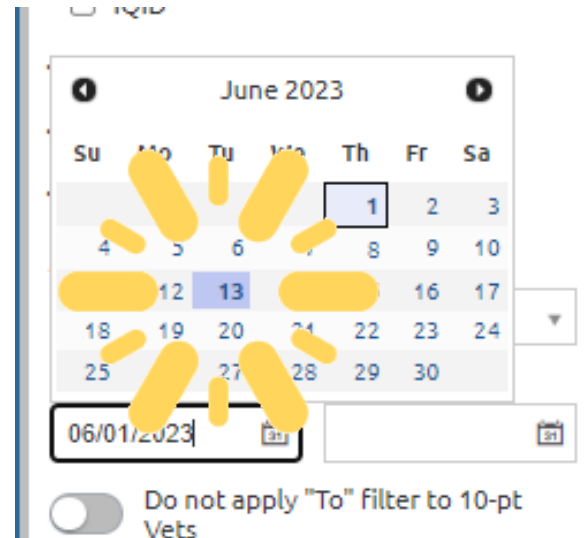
IQID

June 2023

| Su | Mo | Tu | We | Th | Fr | Sa |
|---|---|---|---|---|---|---|
| | | | | 1 | 2 | 3 |
| 4 | 5 | 6 | 7 | 8 | 9 | 10 |
| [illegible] | 12 | 13 | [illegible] | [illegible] | 16 | 17 |
| 18 | 19 | 20 | 21 | 22 | 23 | 24 |
| 25 | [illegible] | 27 | 28 | 29 | 30 | |

06/01/2023

Do not apply "To" filter to 10-pt Vets